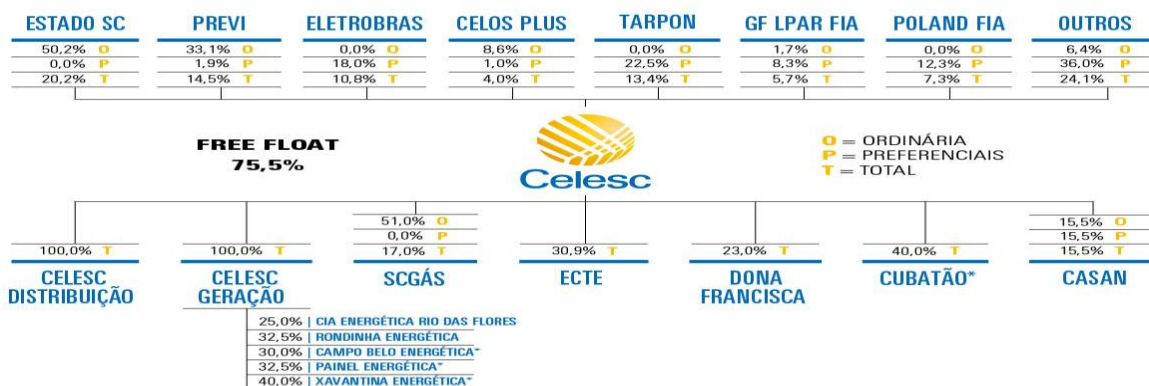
| ESTADO SC | PREVI | ELETROBRAS | CELOS PLUS | TARPON | GF LPAR FIA | POLAND FIA | OUTROS |
|---|---|---|---|---|---|---|---|
| 50,2% O | 33,1% O | 0,0% O | 8,6% O | 0,0% O | 1,7% O | 0,0% O | 6,4% O |
| 0,0% P | 1,9% P | 18,0% P | 1,0% P | 22,5% P | 8,3% P | 12,3% P | 36,0% P |
| 20,2% T | 14,5% T | 10,8% T | 4,0% T | 13,4% T | 5,7% T | 7,3% T | 24,1% T |

FREE FLOAT 75,5%

Celesc

O = ORDINÁRIA
P = PREFERENCIAIS
T = TOTAL

| CELESC DISTRIBUIÇÃO | CELESC GERAÇÃO | SCGÁS | ECTE | DONA FRANCISCA | CUBATÃO* | CASAN |
|---|---|---|---|---|---|---|
| | | 51,0% O | | | | 15,5% O |
| | | 0,0% P | | | | 15,5% P |
| 100,0% T | 100,0% T | 17,0% T | 30,9% T | 23,0% T | 40,0% T | 15,5% T |

25,0% | CIA ENERGÉTICA RIO DAS FLORES
32,5% | RONDINHA ENERGÉTICA
30,0% | CAMPO BELO ENERGÉTICA*
32,5% | PAINEL ENERGÉTICA*
40,0% | XAVANTINA ENERGÉTICA*